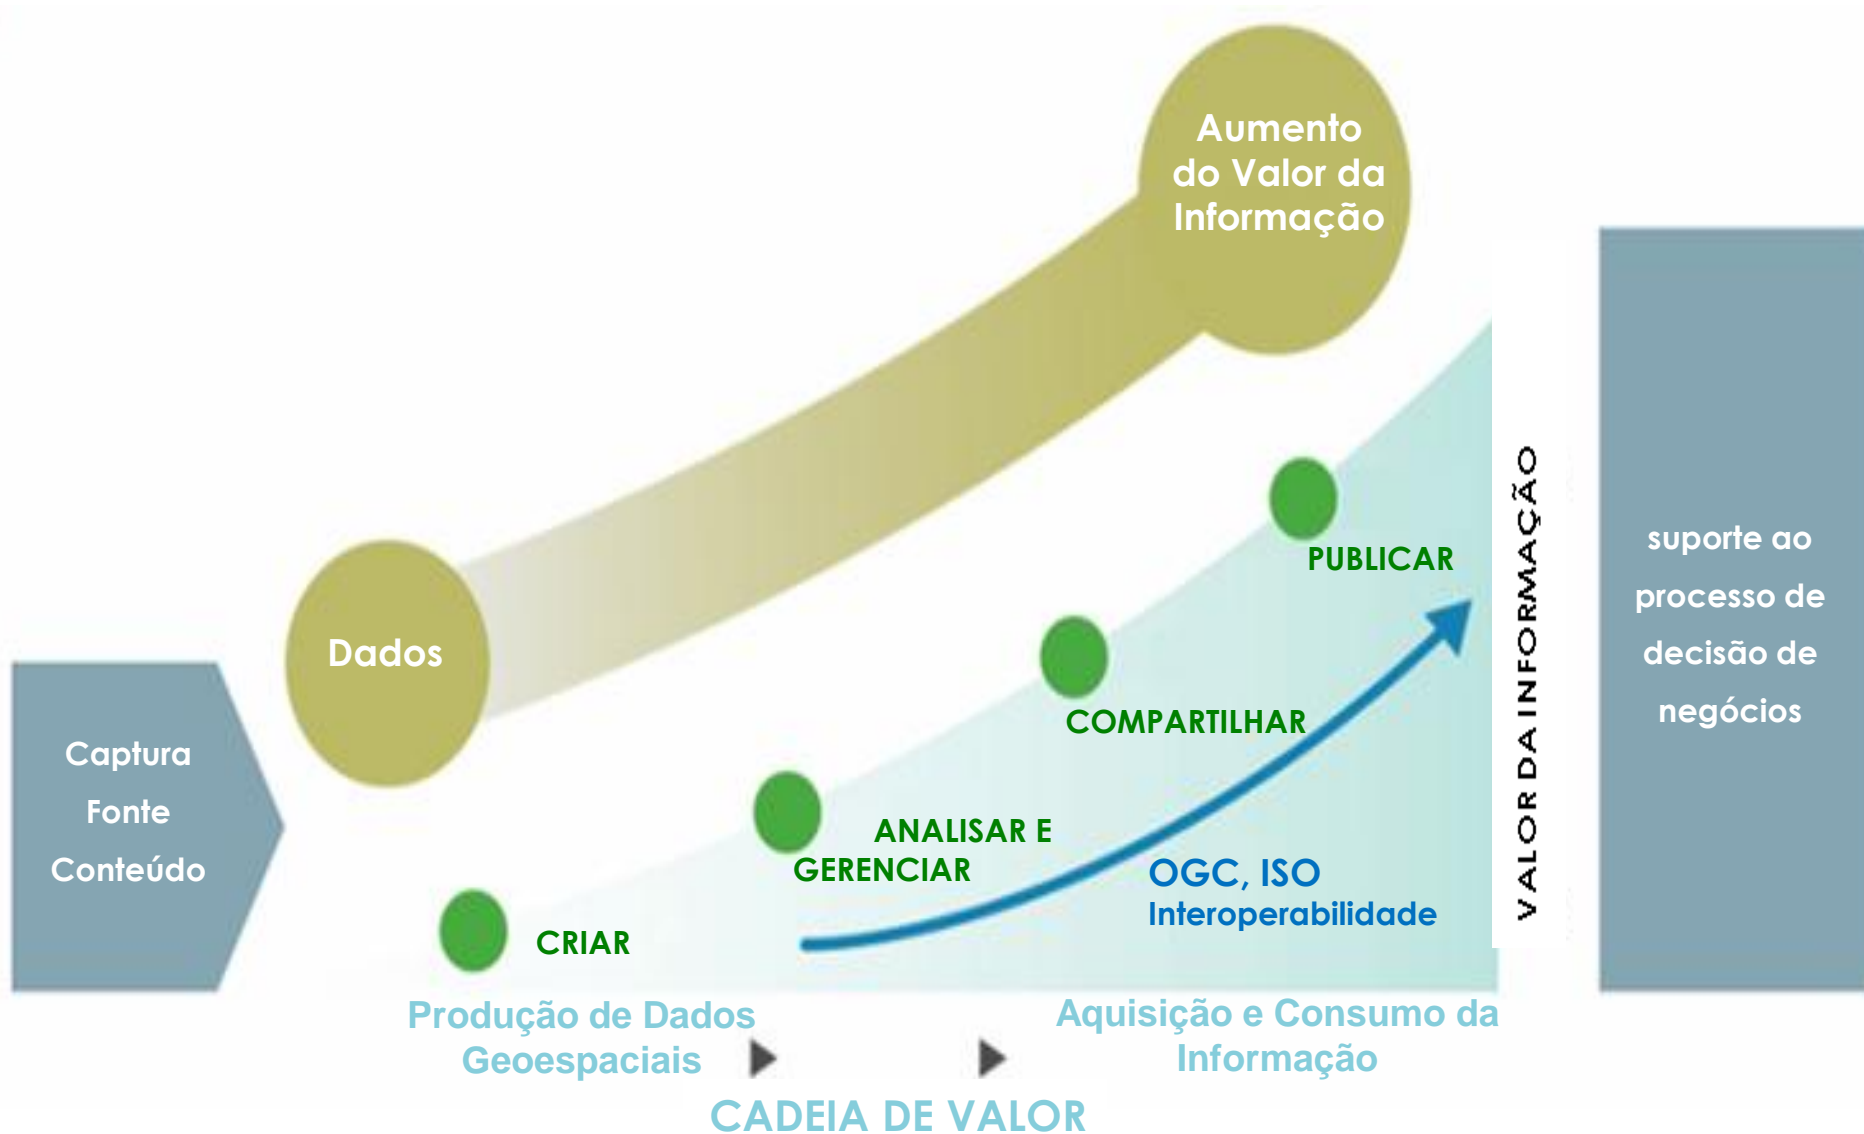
Aumento do Valor da Informação

Dados

Captura
Fonte
Conteúdo

PUBLICAR

COMPARTILHAR

ANALISAR E GERENCIAR

CRIAR

OGC, ISO
Interoperabilidade

VALOR DA INFORMAÇÃO

suporte ao processo de decisão de negócios

Produção de Dados Geoespaciais

Aquisição e Consumo da Informação

CADEIA DE VALOR